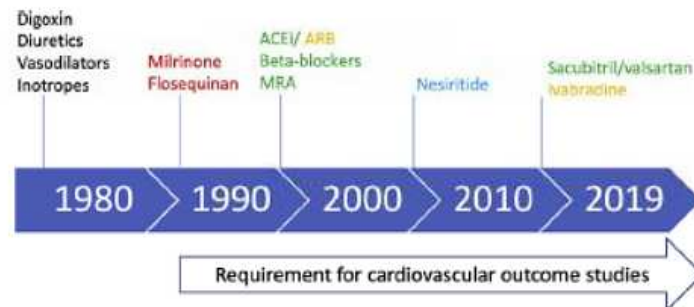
Digoxin
Diuretics
Vasodilators
Inotropes

Milrinone
Flosequinan

ACEI/ ARB
Beta-blockers
MRA

Nesiritide

Sacubitril/valsartan
Ivabradine

1980
1990
2000
2010
2019

Requirement for cardiovascular outcome studies